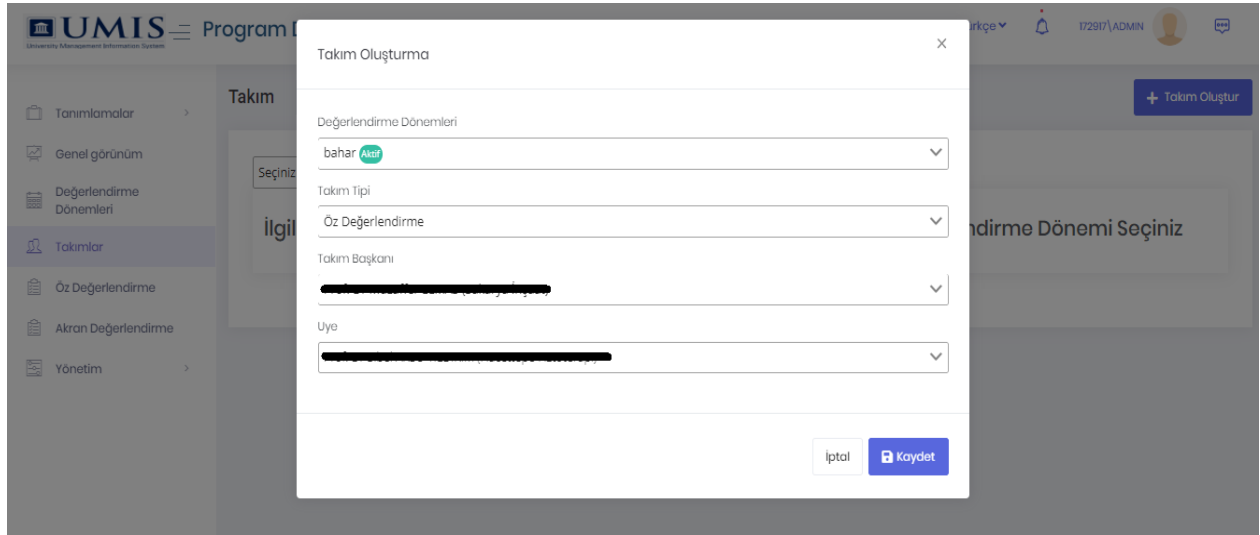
UMIS
University Management Information System
Program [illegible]
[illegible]rkçe
172917\ADMIN

Tanımlamalar
Genel görünüm
Değerlendirme Dönemleri
Takımlar
Öz Değerlendirme
Akran Değerlendirme
Yönetim

Takım
+ Takım Oluştur
Seçiniz
İlgil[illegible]
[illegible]ndirme Dönemi Seçiniz

Takım Oluşturma
×

Değerlendirme Dönemleri
bahar Aktif

Takım Tipi
Öz Değerlendirme

Takım Başkanı
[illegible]

Uye
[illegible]

İptal
Kaydet